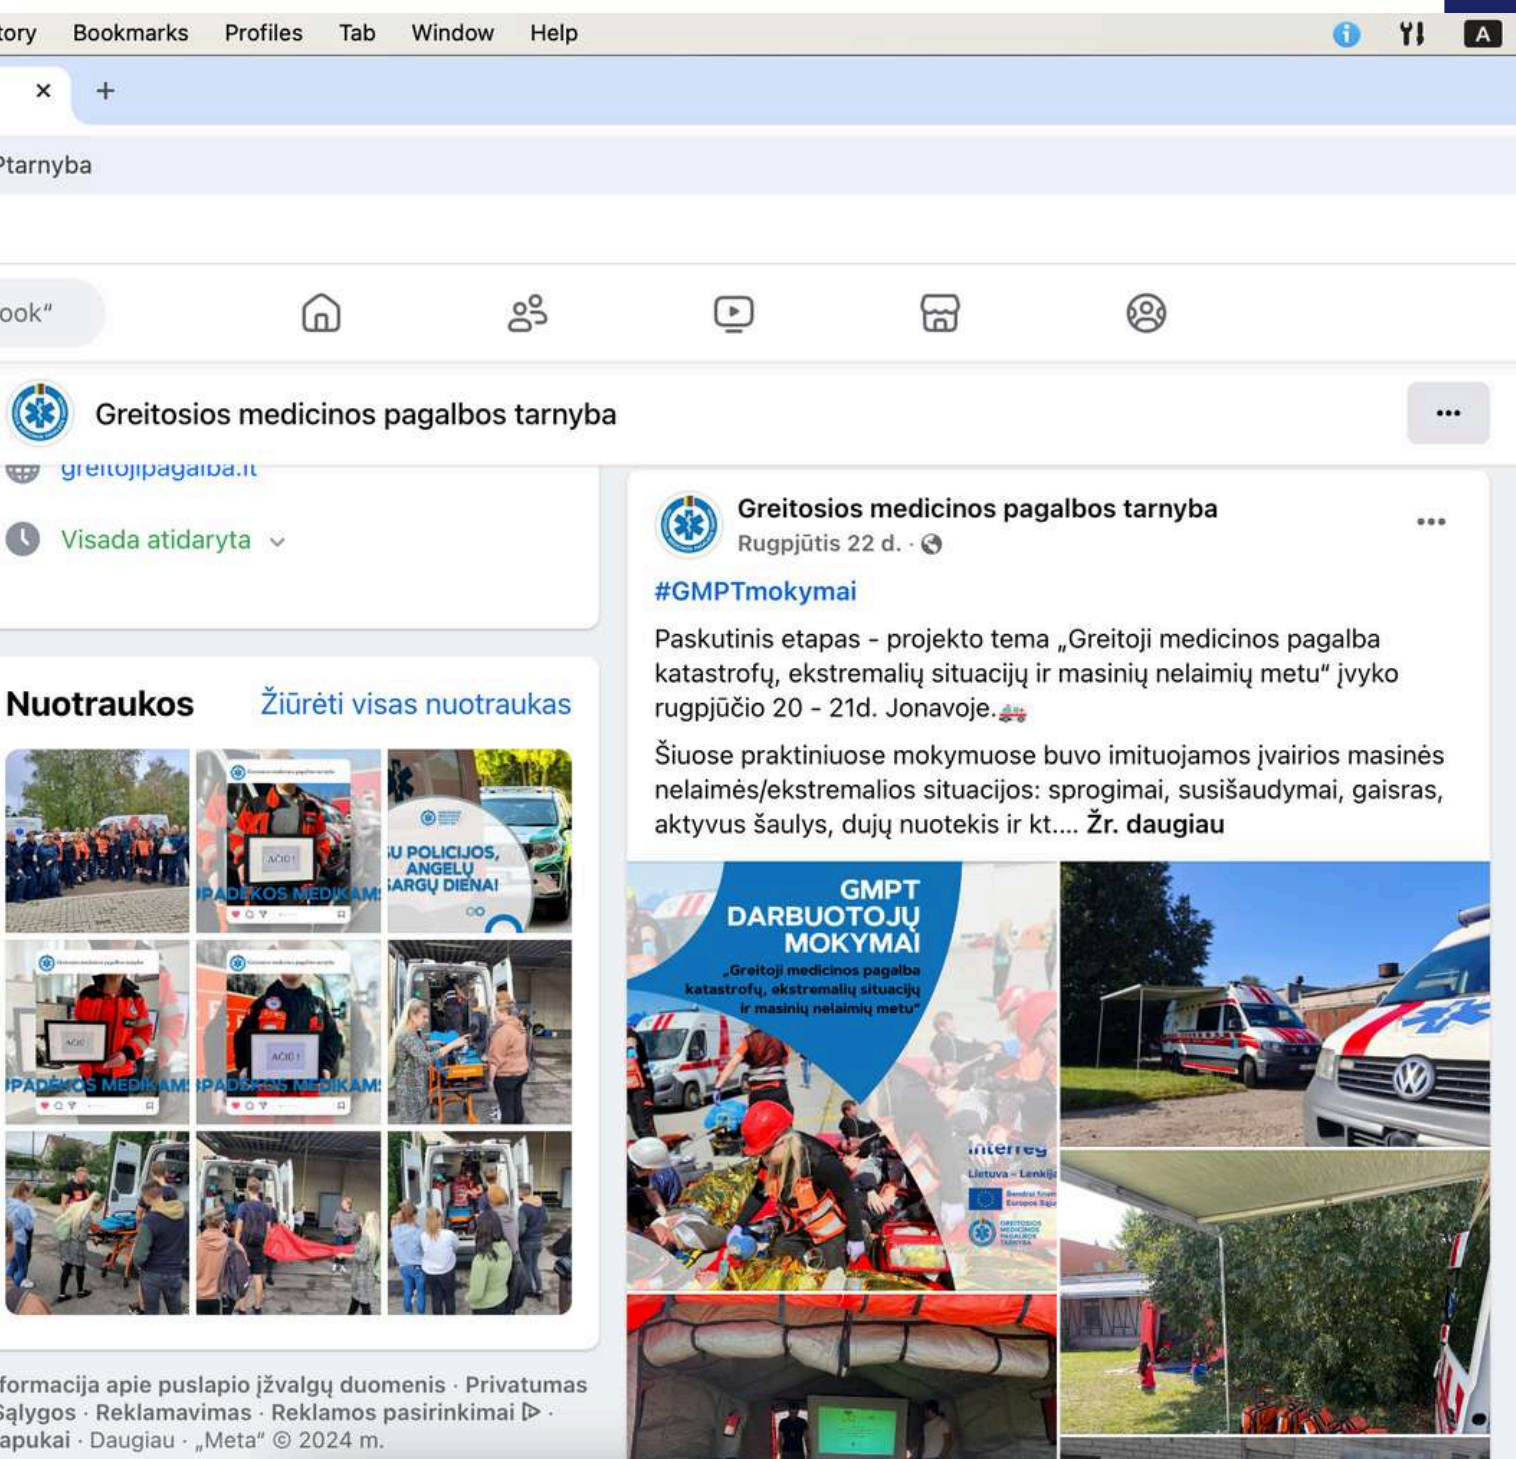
tory Bookmarks Profiles Tab Window Help

A

Ptarnyba

ook"

Greitosios medicinos pagalbos tarnyba

greitojipagalba.lt

Visada atidaryta

Nuotraukos

Žiūrėti visas nuotraukas

AČIŪ!

PADĖKOS MEDIKAMS

SU POLICIJOS, ANGELŲ SARGŲ DIENA!

AČIŪ!

PADĖKOS MEDIKAMS

AČIŪ!

PADĖKOS MEDIKAMS

formacija apie puslapio įžvalgų duomenis · Privatumas · Sąlygos · Reklamavimas · Reklamos pasirinkimai · apukai · Daugiau · „Meta" © 2024 m.

Greitosios medicinos pagalbos tarnyba

Rugpjūtis 22 d. ·

#GMPTmokymai

Paskutinis etapas - projekto tema „Greitoji medicinos pagalba katastrofų, ekstremalių situacijų ir masinių nelaimių metu" įvyko rugpjūčio 20 - 21d. Jonavoje.

Šiuose praktiniuose mokymuose buvo imituojamos įvairios masinės nelaimės/ekstremalios situacijos: sprogimai, susišaudymai, gaisras, aktyvus šaulys, dujų nuotekis ir kt.... Žr. daugiau

GMPT DARBUOTOJŲ MOKYMAI

„Greitoji medicinos pagalba katastrofų, ekstremalių situacijų ir masinių nelaimių metu"

Interreg

Lietuva – Lenkija

Bendrai finansuoja Europos Sąjunga

GREITOSIOS MEDICINOS PAGALBOS TARNYBA